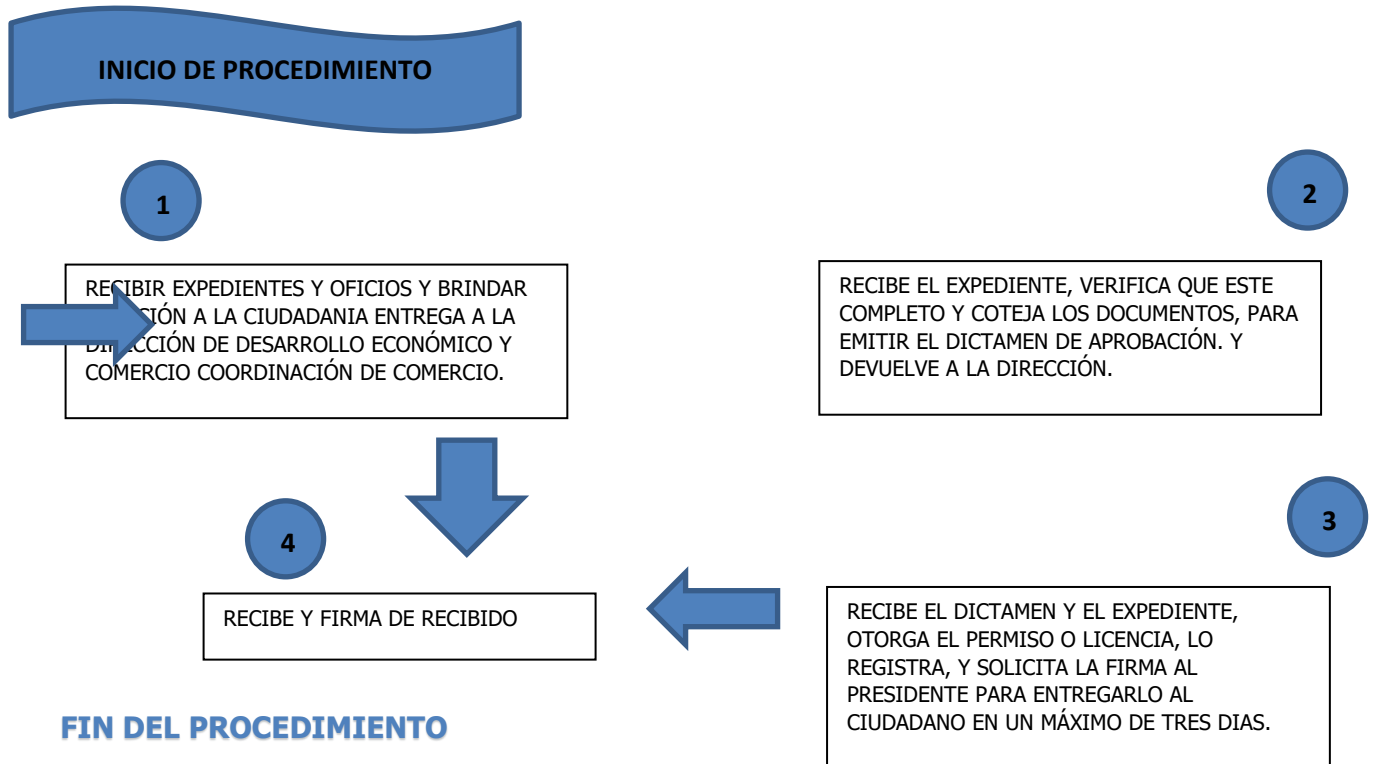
INICIO DE PROCEDIMIENTO

1

RECIBIR EXPEDIENTES Y OFICIOS Y BRINDAR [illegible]CIÓN A LA CIUDADANIA ENTREGA A LA DI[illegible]CCIÓN DE DESARROLLO ECONÓMICO Y COMERCIO COORDINACIÓN DE COMERCIO.

2

RECIBE EL EXPEDIENTE, VERIFICA QUE ESTE COMPLETO Y COTEJA LOS DOCUMENTOS, PARA EMITIR EL DICTAMEN DE APROBACIÓN. Y DEVUELVE A LA DIRECCIÓN.

4

3

RECIBE Y FIRMA DE RECIBIDO

RECIBE EL DICTAMEN Y EL EXPEDIENTE, OTORGA EL PERMISO O LICENCIA, LO REGISTRA, Y SOLICITA LA FIRMA AL PRESIDENTE PARA ENTREGARLO AL CIUDADANO EN UN MÁXIMO DE TRES DIAS.

FIN DEL PROCEDIMIENTO